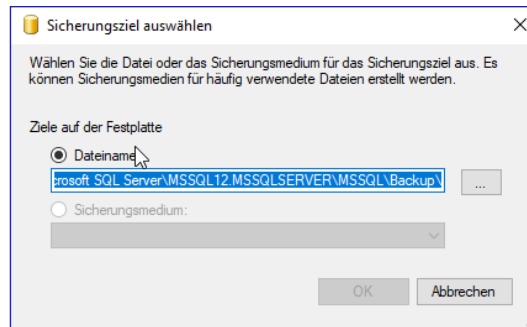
Sicherungsziel auswählen

Wählen Sie die Datei oder das Sicherungsmedium für das Sicherungsziel aus. Es können Sicherungsmedien für häufig verwendete Dateien erstellt werden.

Ziele auf der Festplatte

Dateiname:

crosoft SQL Server\MSSQL12.MSSQLSERVER\MSSQL\Backup\

...

Sicherungsmedium:

OK

Abbrechen